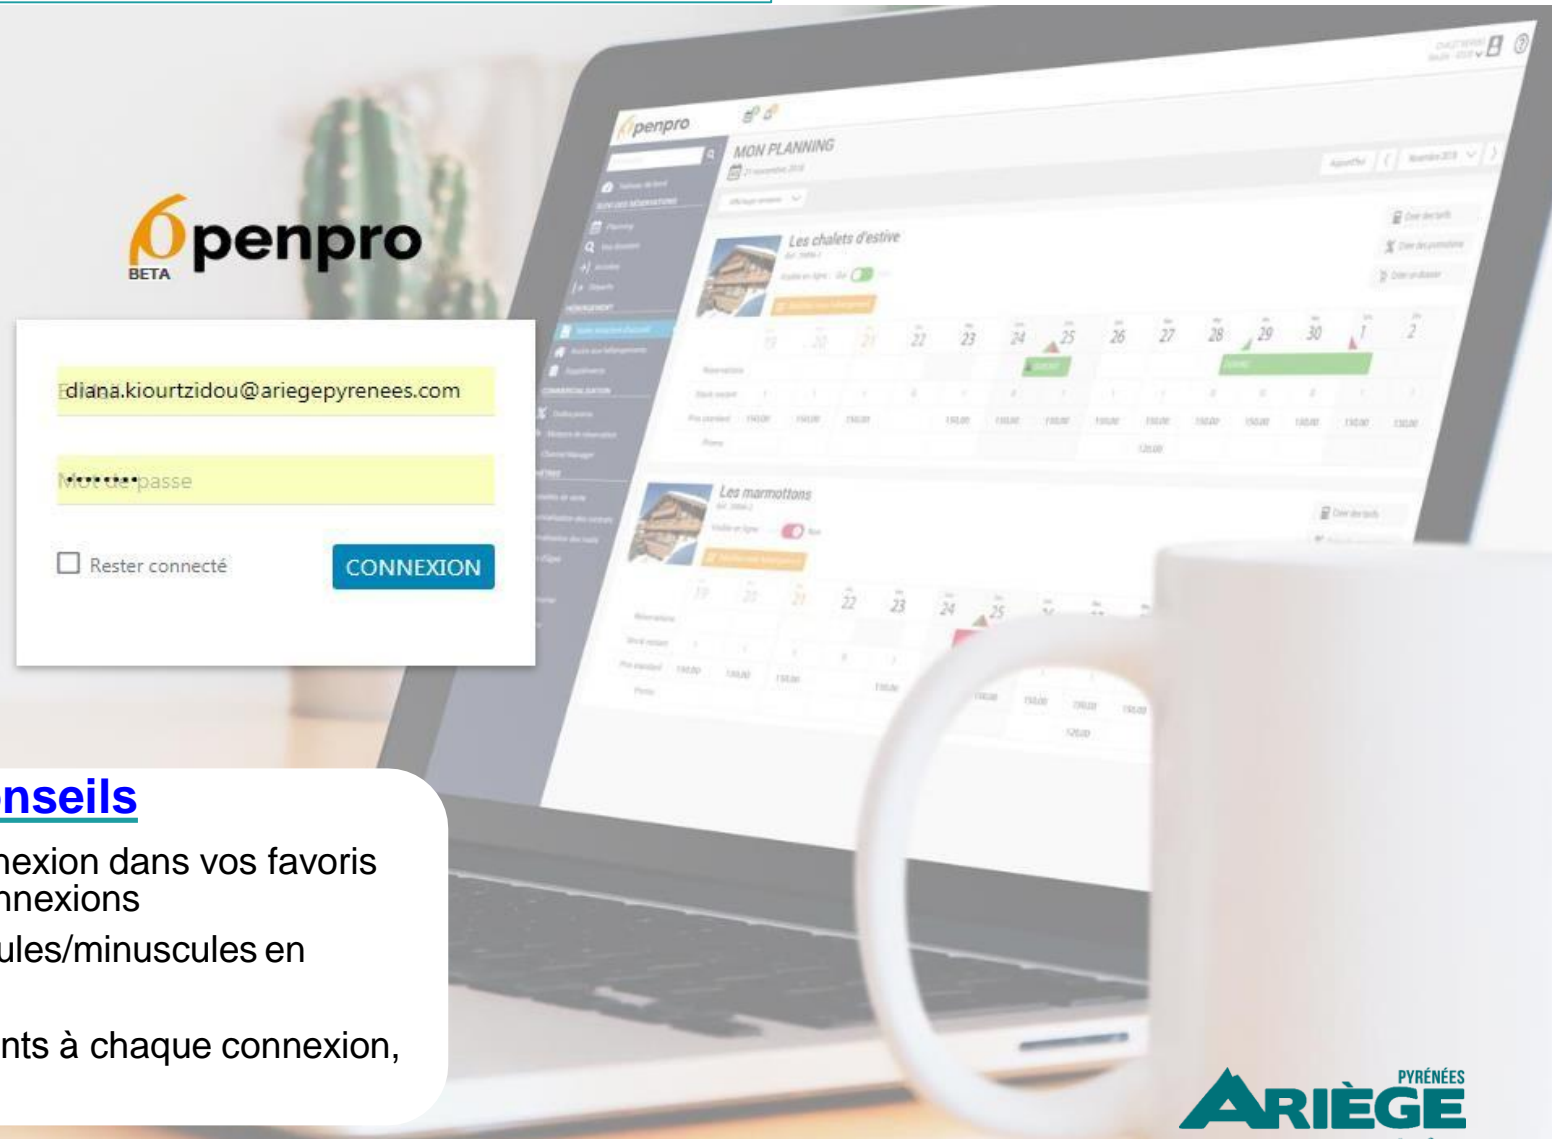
Openpro
BETA

diana.kiourtzidou@ariegepyrenees.com

•••••••

Rester connecté

CONNEXION

penpro

MON PLANNING

Les chalets d'estive

22 23 24 25 26 27 28 29 30 1 2

Les marmottons

22 23 24 25

nseils

nexion dans vos favoris
nnexions

ules/minuscules en

nts à chaque connexion,

PYRÉNÉES
ARIÈGE